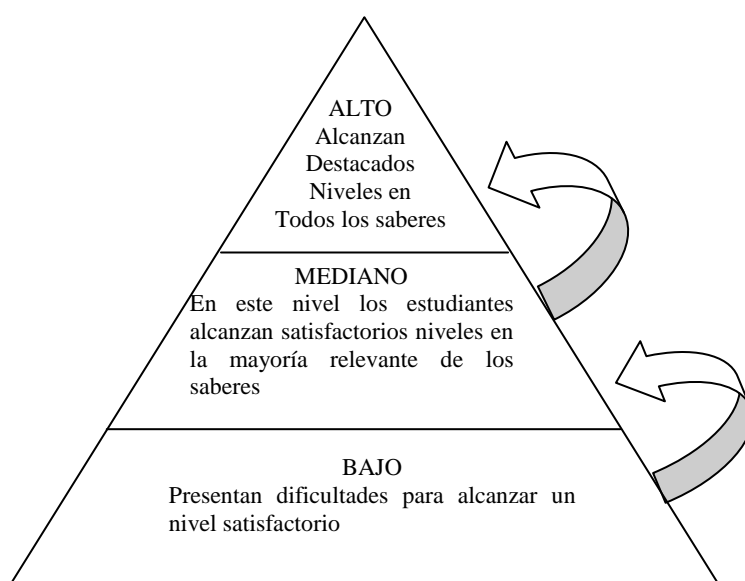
ALTO
Alcanzan
Destacados
Niveles en
Todos los saberes

MEDIANO
En este nivel los estudiantes alcanzan satisfactorios niveles en la mayoría relevante de los saberes

BAJO
Presentan dificultades para alcanzar un nivel satisfactorio